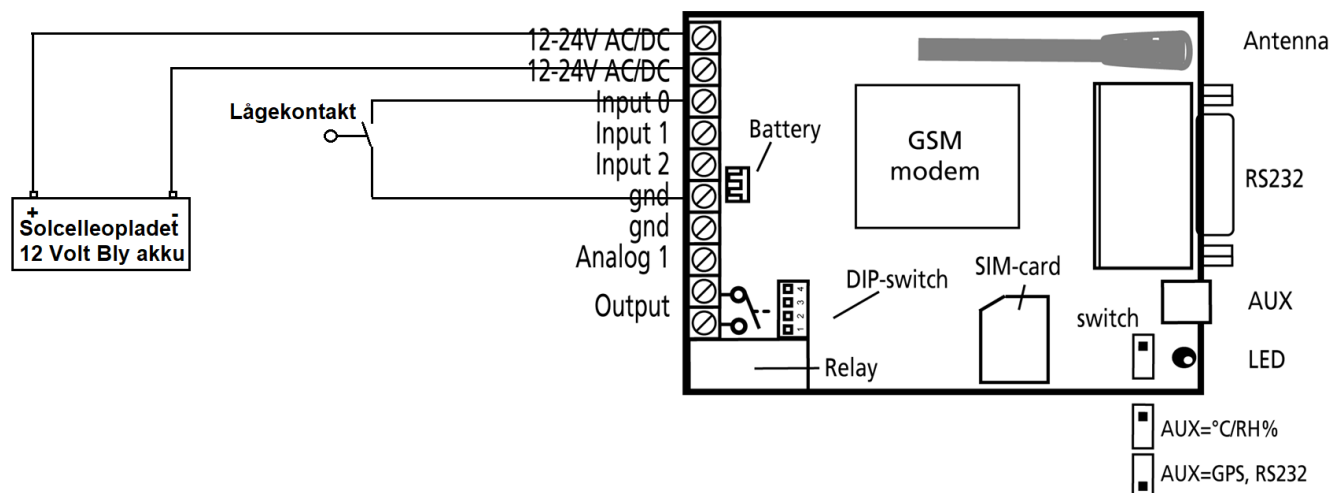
12-24V AC/DC
12-24V AC/DC
Lågekontakt
Input 0
Input 1
Input 2
gnd
gnd
Analog 1
Output
Battery
GSM modem
Antenna
RS232
+
-
Solcelleopladet
12 Volt Bly akku
DIP-switch
1 2 3 4
SIM-card
AUX
switch
LED
Relay
AUX=°C/RH%
AUX=GPS, RS232